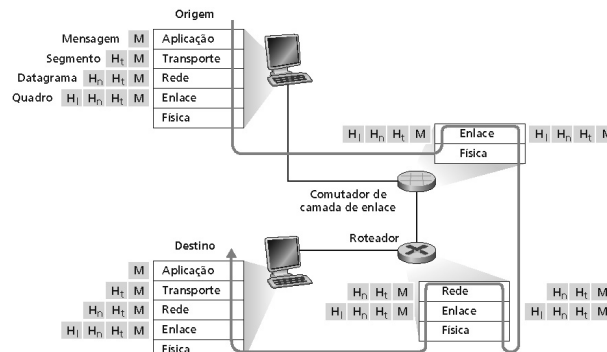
Origem

Mensagem M Aplicação
Segmento $H_t$ M Transporte
Datagrama $H_n$ $H_t$ M Rede
Quadro $H_l$ $H_n$ $H_t$ M Enlace
Física

$H_l$ $H_n$ $H_t$ M Enlace $H_l$ $H_n$ $H_t$ M
Física

Comutador de camada de enlace

Roteador

Destino

M Aplicação
$H_t$ M Transporte
$H_n$ $H_t$ M Rede
$H_l$ $H_n$ $H_t$ M Enlace
Física

$H_n$ $H_t$ M Rede $H_n$ $H_t$ M
$H_l$ $H_n$ $H_t$ M Enlace $H_l$ $H_n$ $H_t$ M
Física